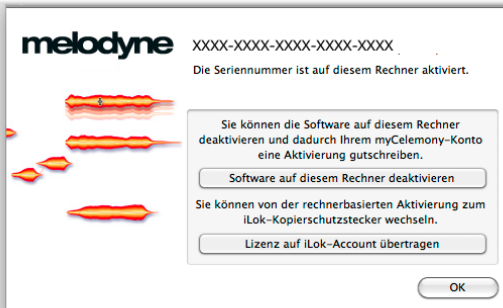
melodyne

XXXX-XXXX-XXXX-XXXX-XXXX

Die Seriennummer ist auf diesem Rechner aktiviert.

Sie können die Software auf diesem Rechner deaktivieren und dadurch Ihrem myCelemony-Konto eine Aktivierung gutschreiben.

Software auf diesem Rechner deaktivieren

Sie können von der rechnerbasierten Aktivierung zum iLok-Kopierschutzstecker wechseln.

Lizenz auf iLok-Account übertragen

OK